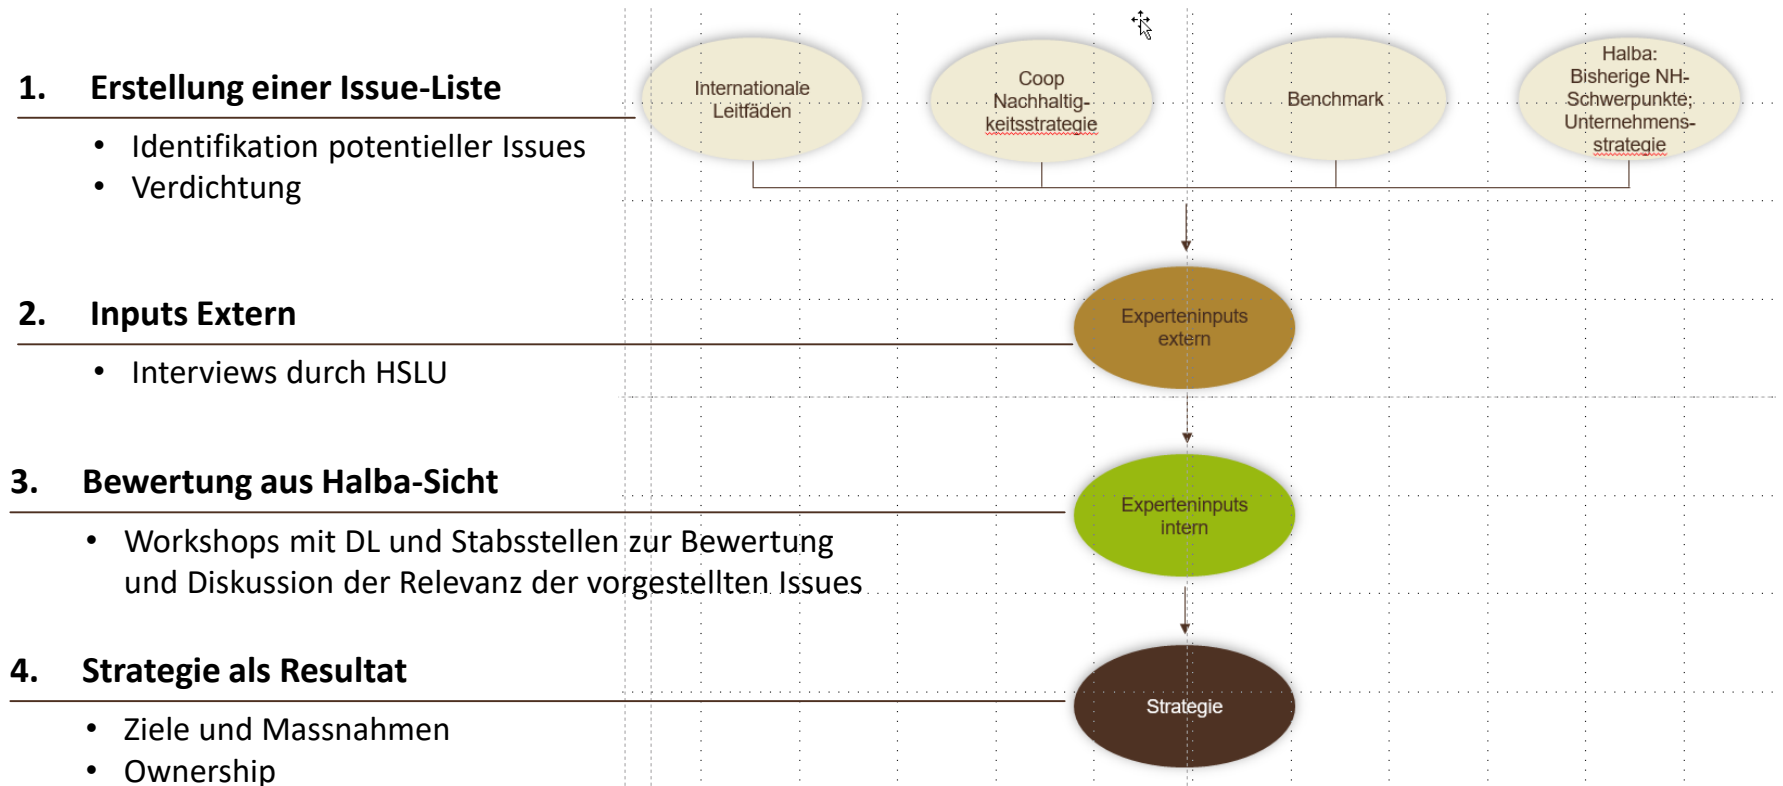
1. Erstellung einer Issue-Liste

• Identifikation potentieller Issues
• Verdichtung

Internationale Leitfäden

Coop Nachhaltigkeitsstrategie

Benchmark

Halba: Bisherige NH-Schwerpunkte; Unternehmensstrategie

2. Inputs Extern

• Interviews durch HSLU

Experteninputs extern

3. Bewertung aus Halba-Sicht

• Workshops mit DL und Stabsstellen zur Bewertung und Diskussion der Relevanz der vorgestellten Issues

Experteninputs intern

4. Strategie als Resultat

• Ziele und Massnahmen
• Ownership

Strategie